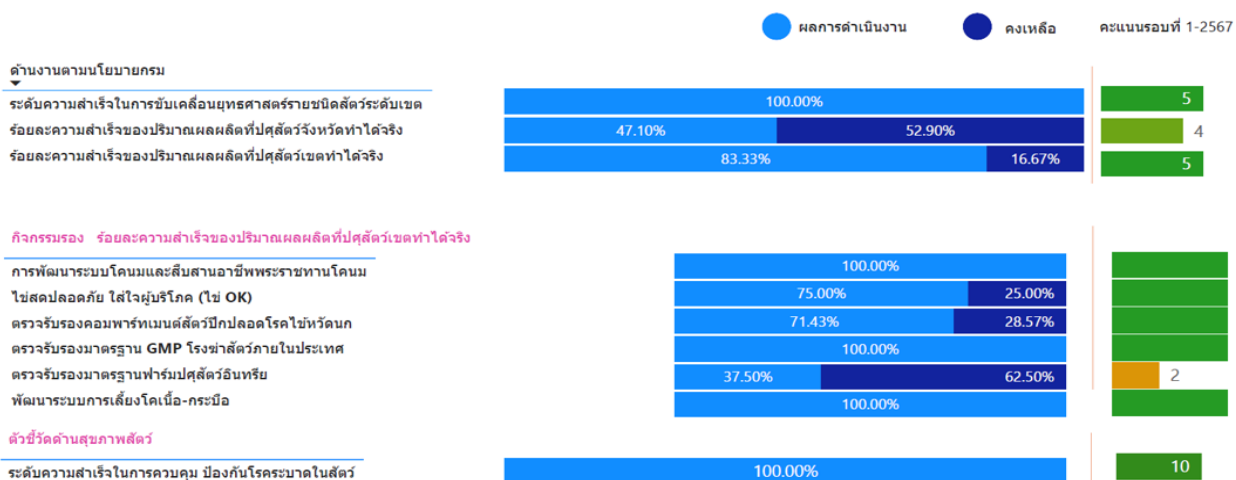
ผลการดำเนินงาน
คงเหลือ
คะแนนรอบที่ 1-2567

ด้านงานตามนโยบายกรม

ระดับความสำเร็จในการขับเคลื่อนยุทธศาสตร์รายชนิดสัตว์ระดับเขต
100.00%
5

ร้อยละความสำเร็จของปริมาณผลผลิตที่ปศุสัตว์จังหวัดทำได้จริง
47.10%
52.90%
4

ร้อยละความสำเร็จของปริมาณผลผลิตที่ปศุสัตว์เขตทำได้จริง
83.33%
16.67%
5

กิจกรรมรอง ร้อยละความสำเร็จของปริมาณผลผลิตที่ปศุสัตว์เขตทำได้จริง

การพัฒนาระบบโคนมและสืบสานอาชีพพระราชทานโคนม
100.00%

ไข่สดปลอดภัย ใส่ใจผู้บริโภค (ไข่ OK)
75.00%
25.00%

ตรวจรับรองคอมพาร์ทเมนต์สัตว์ปีกปลอดโรคไข้หวัดนก
71.43%
28.57%

ตรวจรับรองมาตรฐาน GMP โรงฆ่าสัตว์ภายในประเทศ
100.00%

ตรวจรับรองมาตรฐานฟาร์มปศุสัตว์อินทรีย์
37.50%
62.50%
2

พัฒนาระบบการเลี้ยงโคเนื้อ-กระบือ
100.00%

ตัวชี้วัดด้านสุขภาพสัตว์

ระดับความสำเร็จในการควบคุม ป้องกันโรคระบาดในสัตว์
100.00%
10